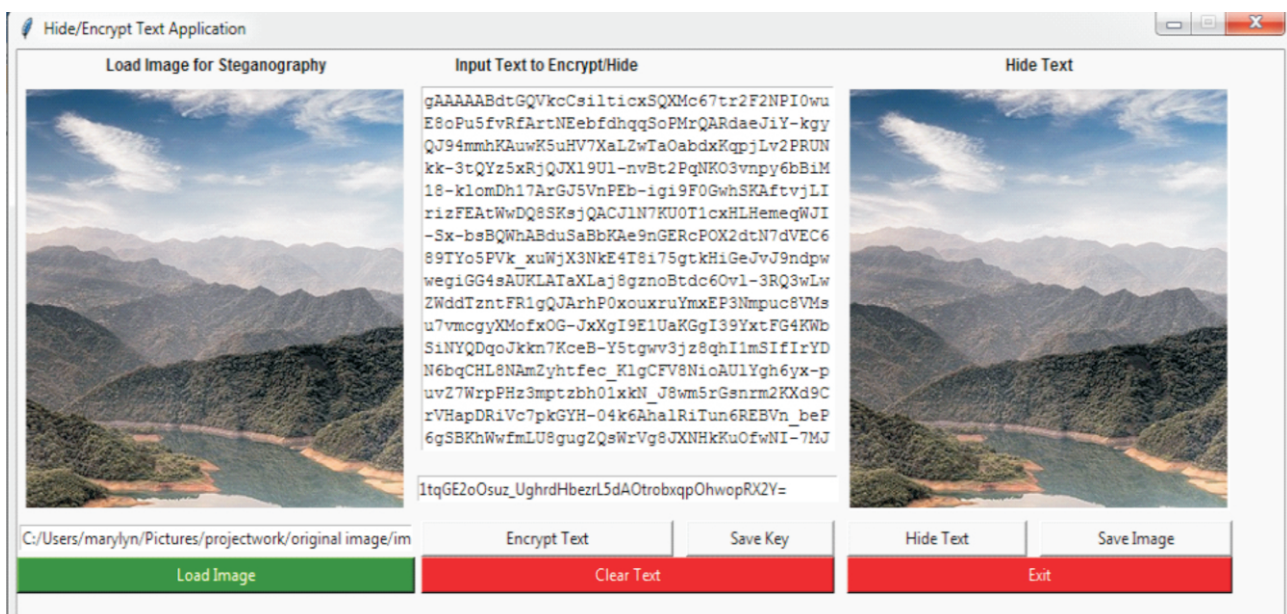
Hide/Encrypt Text Application

Load Image for Steganography

Input Text to Encrypt/Hide

Hide Text

gAAAAABdtGQVkcCsilticxSQXMc67tr2F2NPI0wuE8oPu5fvRfArtNEebfdhqqSoPMrQARdaeJiY-kgyQJ94mmhKAuwK5uHV7XaLZwTaOabdxKqpjLv2PRUNkk-3tQYz5xRjQJX19Ul-nvBt2PqNKO3vnpy6bBiM18-klomDh17ArGJ5VnPEb-igi9F0GwhSKAftvjLIrizFEAtWwDQ8SKsjQACJlN7KU0T1cxHLHemeqWJI-Sx-bsBQWhABduSaBbKAe9nGERcPOX2dtN7dVEC689TYo5PVk_xuWjX3NkE4T8i75gtkHiGeJvJ9ndpwwegiGG4sAUKLATaXLaj8gznoBtdc6Ovl-3RQ3wLwZWddTzntFR1gQJArhP0xouxruYmxEP3Nmpuc8VMsu7vmcgyXMofxOG-JxXgI9E1UaKGgI39YxtFG4KWbSiNYQDqoJkkn7KceB-Y5tgwv3jz8qhI1mSIfIrYDN6bqCHL8NAmZyhtfec_KlgCFV8NioAUlYgh6yx-puvZ7WrpPHz3mptzbh01xkN_J8wm5rGsnrm2KXd9CrVHapDRiVc7pkGYH-04k6AhalRiTun6REBVn_beP6gSBKhWwfmLU8gugZQsWrVg8JXNHkKuOfwNI-7MJ

1tqGE2oOsuz_UghrdHbezrL5dAOtrobxqpOhwopRX2Y=

C:/Users/marylyn/Pictures/projectwork/original image/im

Encrypt Text

Save Key

Hide Text

Save Image

Load Image

Clear Text

Exit